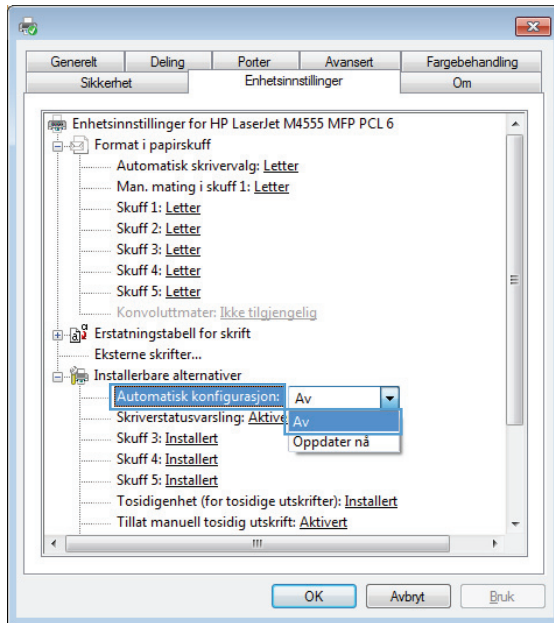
Generelt | Deling | Porter | Avansert | Fargebehandling
Sikkerhet | Enhetsinnstillinger | Om

Enhetsinnstillinger for HP LaserJet M4555 MFP PCL 6
Format i papirskuff
Automatisk skrivervalg: Letter
Man. mating i skuff 1: Letter
Skuff 1: Letter
Skuff 2: Letter
Skuff 3: Letter
Skuff 4: Letter
Skuff 5: Letter
Konvoluttmater: Ikke tilgjengelig
Erstatningstabell for skrift
Eksterne skrifter...
Installerbare alternativer
Automatisk konfigurasjon: Av
Av
Oppdater nå
Skriverstatusvarsling: Aktive
Skuff 3: Installert
Skuff 4: Installert
Skuff 5: Installert
Tosidigenhet (for tosidige utskrifter): Installert
Tillat manuell tosidig utskrift: Aktivert

OK | Avbryt | Bruk